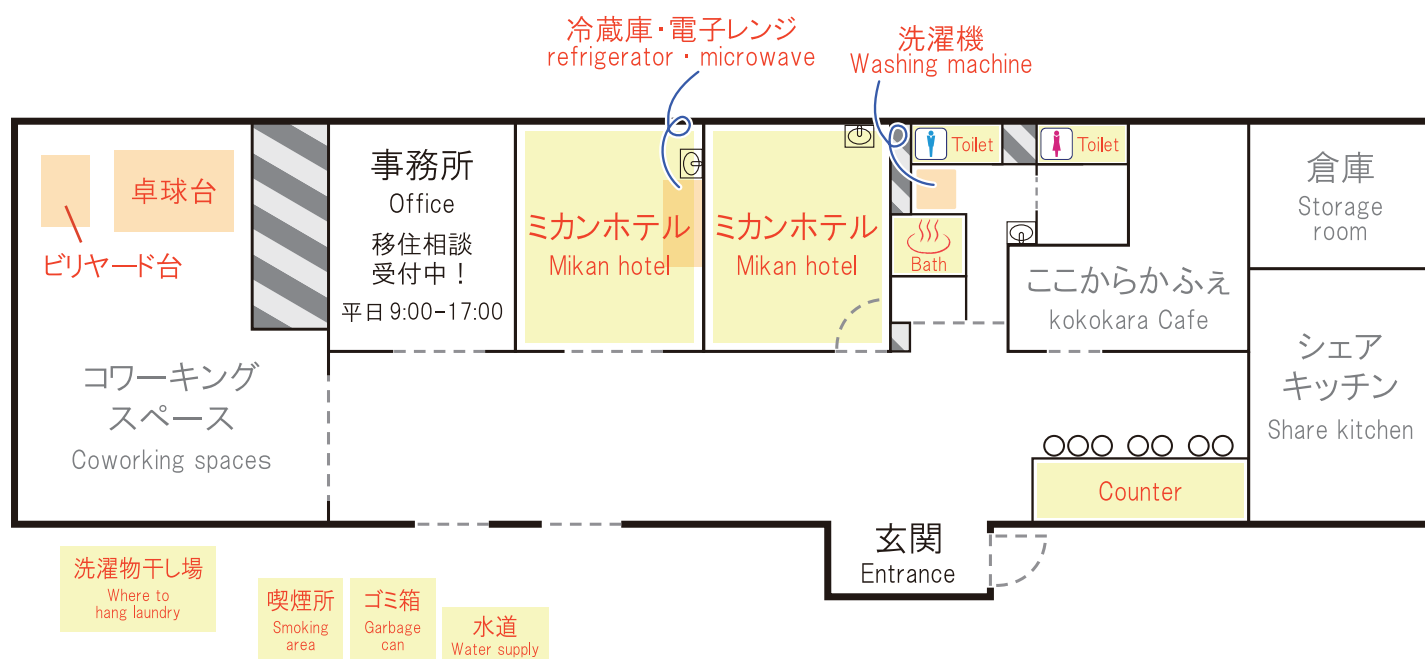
冷蔵庫・電子レンジ
refrigerator・microwave

洗濯機
Washing machine

卓球台

ビリヤード台

事務所
Office
移住相談
受付中！
平日 9:00-17:00

ミカンホテル
Mikan hotel

ミカンホテル
Mikan hotel

Toilet

Toilet

Bath

倉庫
Storage room

ここからかふぇ
kokokara Cafe

コワーキング
スペース
Coworking spaces

シェア
キッチン
Share kitchen

Counter

玄関
Entrance

洗濯物干し場
Where to hang laundry

喫煙所
Smoking area

ゴミ箱
Garbage can

水道
Water supply